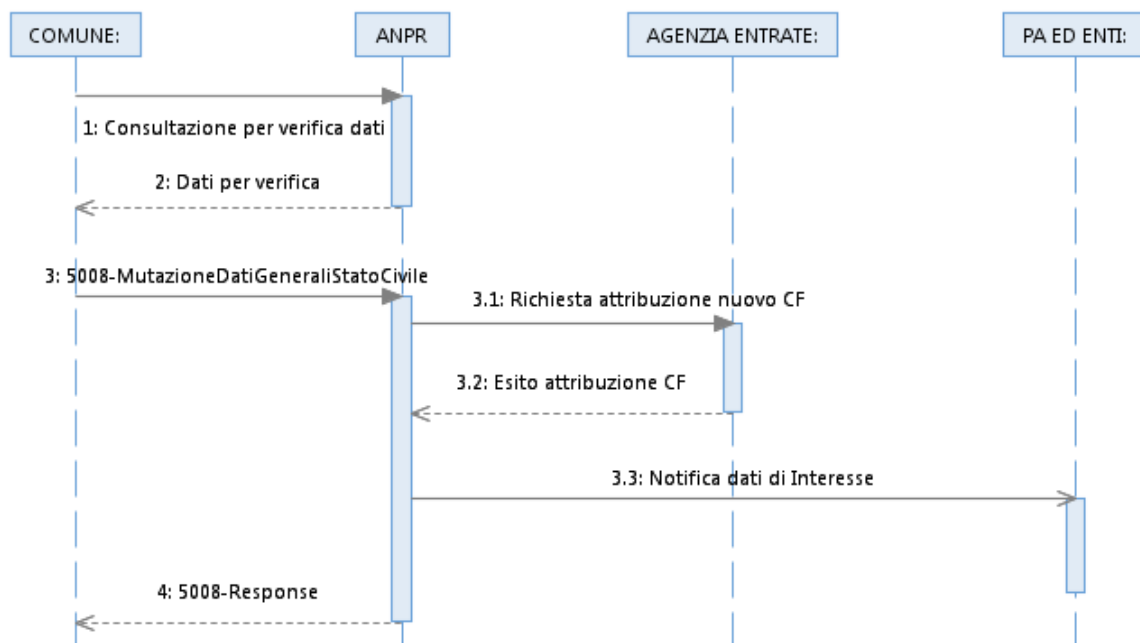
COMUNE:

ANPR

AGENZIA ENTRATE:

PA ED ENTI:

1: Consultazione per verifica dati

2: Dati per verifica

3: 5008-MutazioneDatiGeneraliStatoCivile

3.1: Richiesta attribuzione nuovo CF

3.2: Esito attribuzione CF

3.3: Notifica dati di Interesse

4: 5008-Response